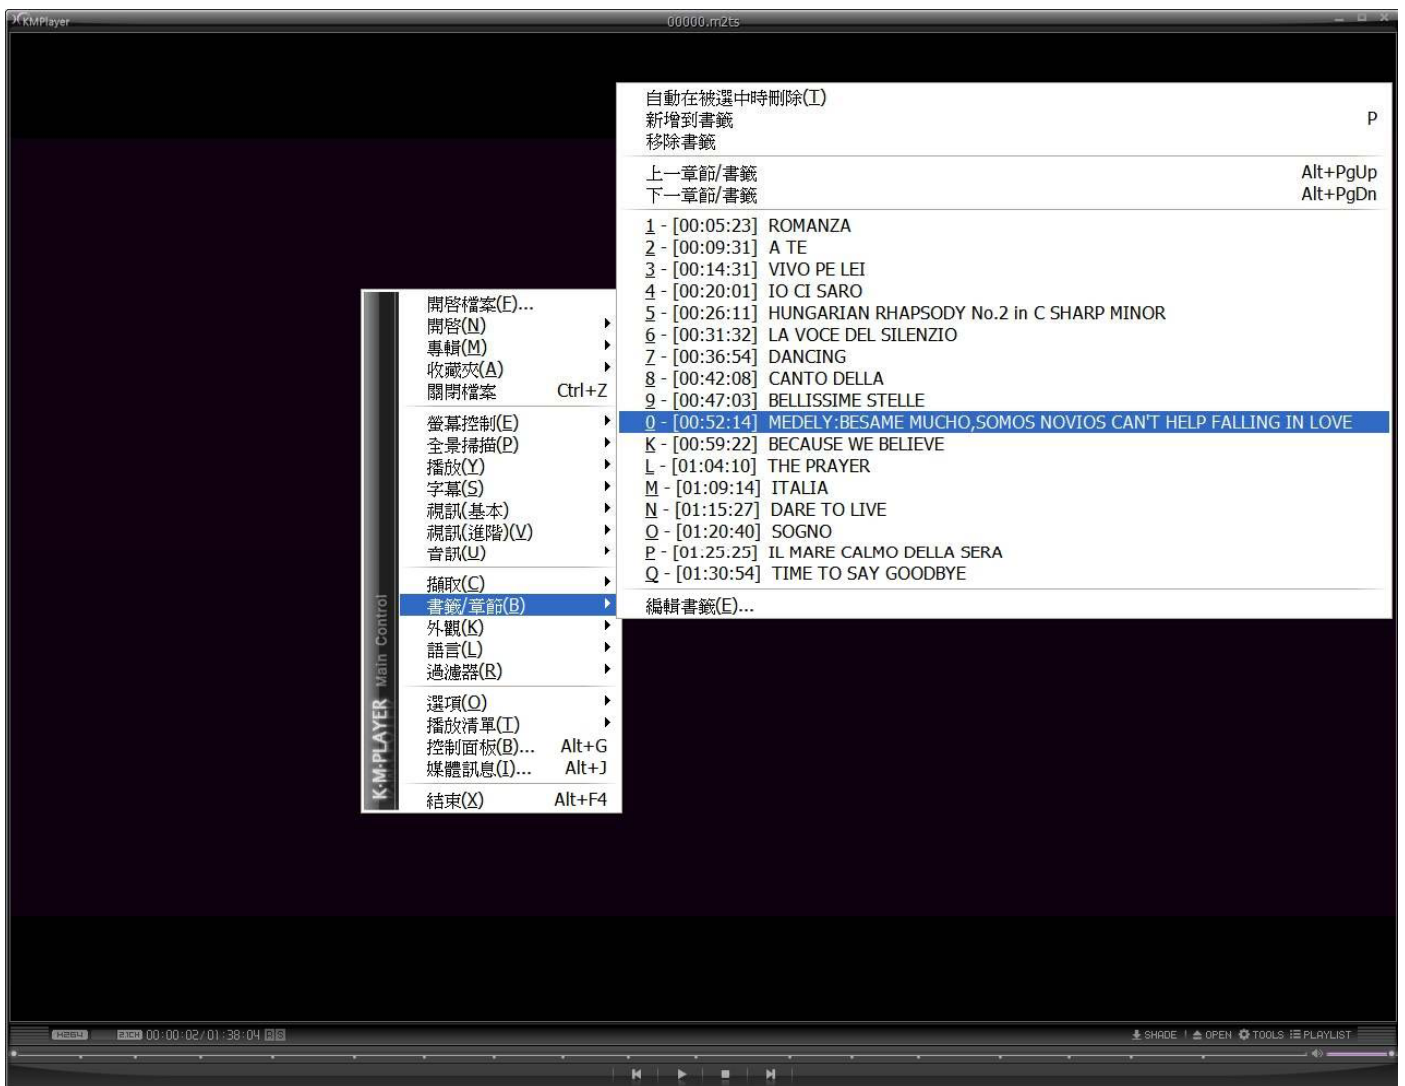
KMPlayer
00000.m2ts

自動在被選中時刪除(T)
新增到書籤 P
移除書籤
上一章節/書籤 Alt+PgUp
下一章節/書籤 Alt+PgDn
1 - [00:05:23] ROMANZA
2 - [00:09:31] A TE
3 - [00:14:31] VIVO PE LEI
4 - [00:20:01] IO CI SARO
5 - [00:26:11] HUNGARIAN RHAPSODY No.2 in C SHARP MINOR
6 - [00:31:32] LA VOCE DEL SILENZIO
7 - [00:36:54] DANCING
8 - [00:42:08] CANTO DELLA
9 - [00:47:03] BELLISSIME STELLE
0 - [00:52:14] MEDELY:BESAME MUCHO,SOMOS NOVIOS CAN'T HELP FALLING IN LOVE
K - [00:59:22] BECAUSE WE BELIEVE
L - [01:04:10] THE PRAYER
M - [01:09:14] ITALIA
N - [01:15:27] DARE TO LIVE
O - [01:20:40] SOGNO
P - [01.25.25] IL MARE CALMO DELLA SERA
Q - [01:30:54] TIME TO SAY GOODBYE
編輯書籤(E)...

開啓檔案(F)...
開啓(N)
專輯(M)
收藏夾(A)
關閉檔案 Ctrl+Z
螢幕控制(E)
全景掃描(P)
播放(Y)
字幕(S)
視訊(基本)
視訊(進階)(V)
音訊(U)
擷取(C)
書籤/章節(B)
外觀(K)
語言(L)
過濾器(R)
選項(O)
播放清單(T)
控制面板(B)... Alt+G
媒體訊息(I)... Alt+J
結束(X) Alt+F4

K-M-PLAYER Main Control

H264 2CH 00:00:02/01:38:04
SHADE OPEN TOOLS PLAYLIST